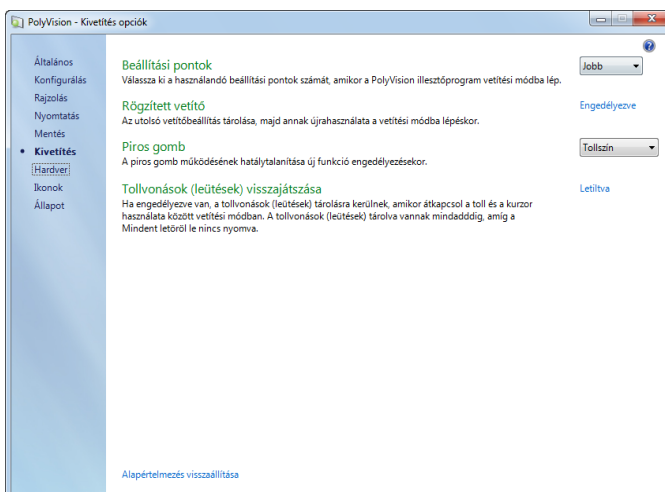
PolyVision - Kivetítés opciók

Általános
Konfigurálás
Rajzolás
Nyomtatás
Mentés
Kivetítés
Hardver
Ikonok
Állapot

Beállítási pontok
Válassza ki a használandó beállítási pontok számát, amikor a PolyVision illesztőprogram vetítési módba lép.

Jobb

Rögzített vetítő
Az utolsó vetítőbeállítás tárolása, majd annak újrahasználata a vetítési módba lépéskor.

Engedélyezve

Piros gomb
A piros gomb működésének hatálytalanítása új funkció engedélyezésekor.

Tollszín

Tollvonások (leütések) visszajátszása
Ha engedélyezve van, a tollvonások (leütések) tárolásra kerülnek, amikor átkapcsol a toll és a kurzor használata között vetítési módban. A tollvonások (leütések) tárolva vannak mindaddig, amíg a Mindent letöröl le nincs nyomva.

Letiltva

Alapértelmezés visszaállítása